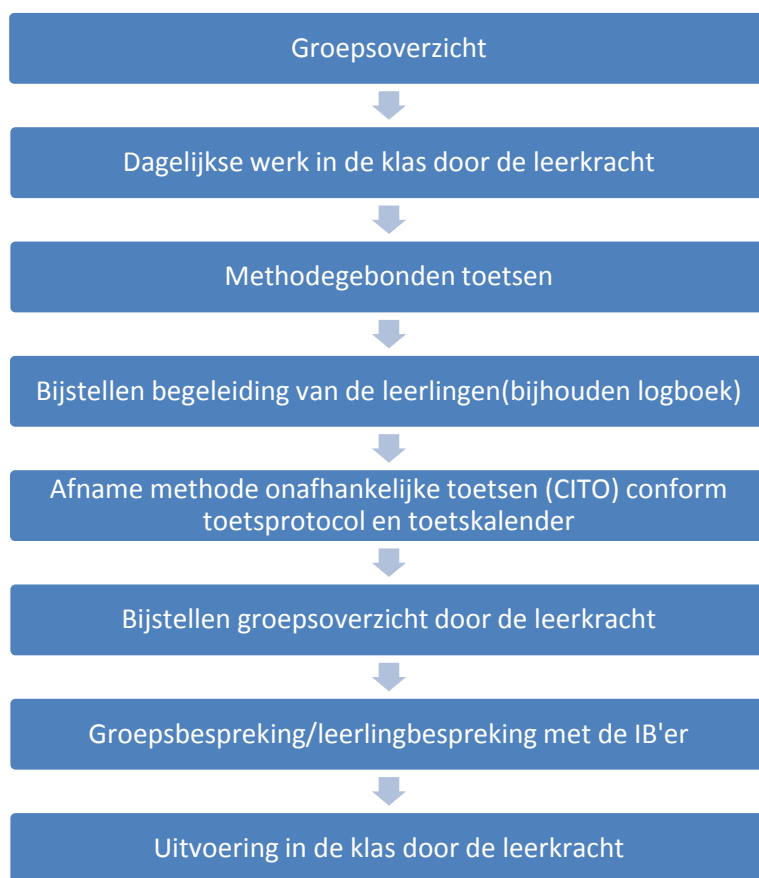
Groepsoverzicht

Dagelijkse werk in de klas door de leerkracht

Methodegebonden toetsen

Bijstellen begeleiding van de leerlingen(bijhouden logboek)

Afname methode onafhankelijke toetsen (CITO) conform toetsprotocol en toetskalender

Bijstellen groepsoverzicht door de leerkracht

Groepsbespreking/leerlingbespreking met de IB'er

Uitvoering in de klas door de leerkracht